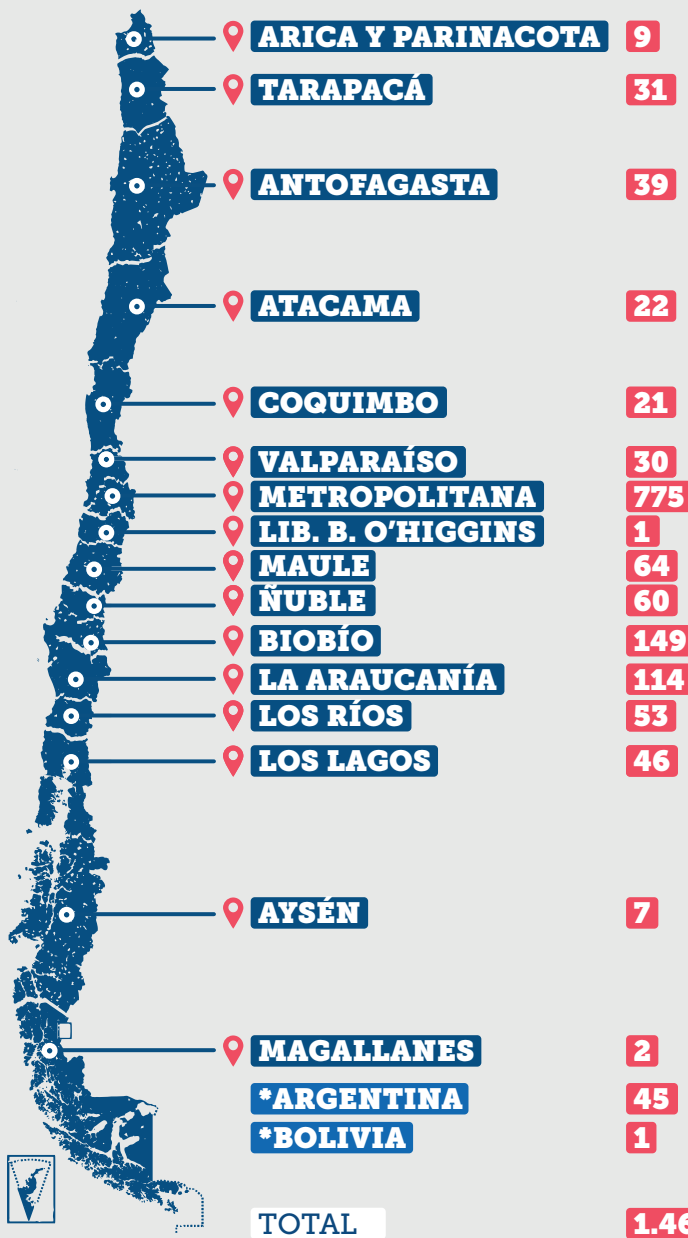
ARICA Y PARINACOTA 9
TARAPACÁ 31
ANTOFAGASTA 39
ATACAMA 22
COQUIMBO 21
VALPARAÍSO 30
METROPOLITANA 775
LIB. B. O'HIGGINS 1
MAULE 64
ÑUBLE 60
BIOBÍO 149
LA ARAUCANÍA 114
LOS RÍOS 53
LOS LAGOS 46
AYSÉN 7
MAGALLANES 2
*ARGENTINA 45
*BOLIVIA 1
TOTAL 1.46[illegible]